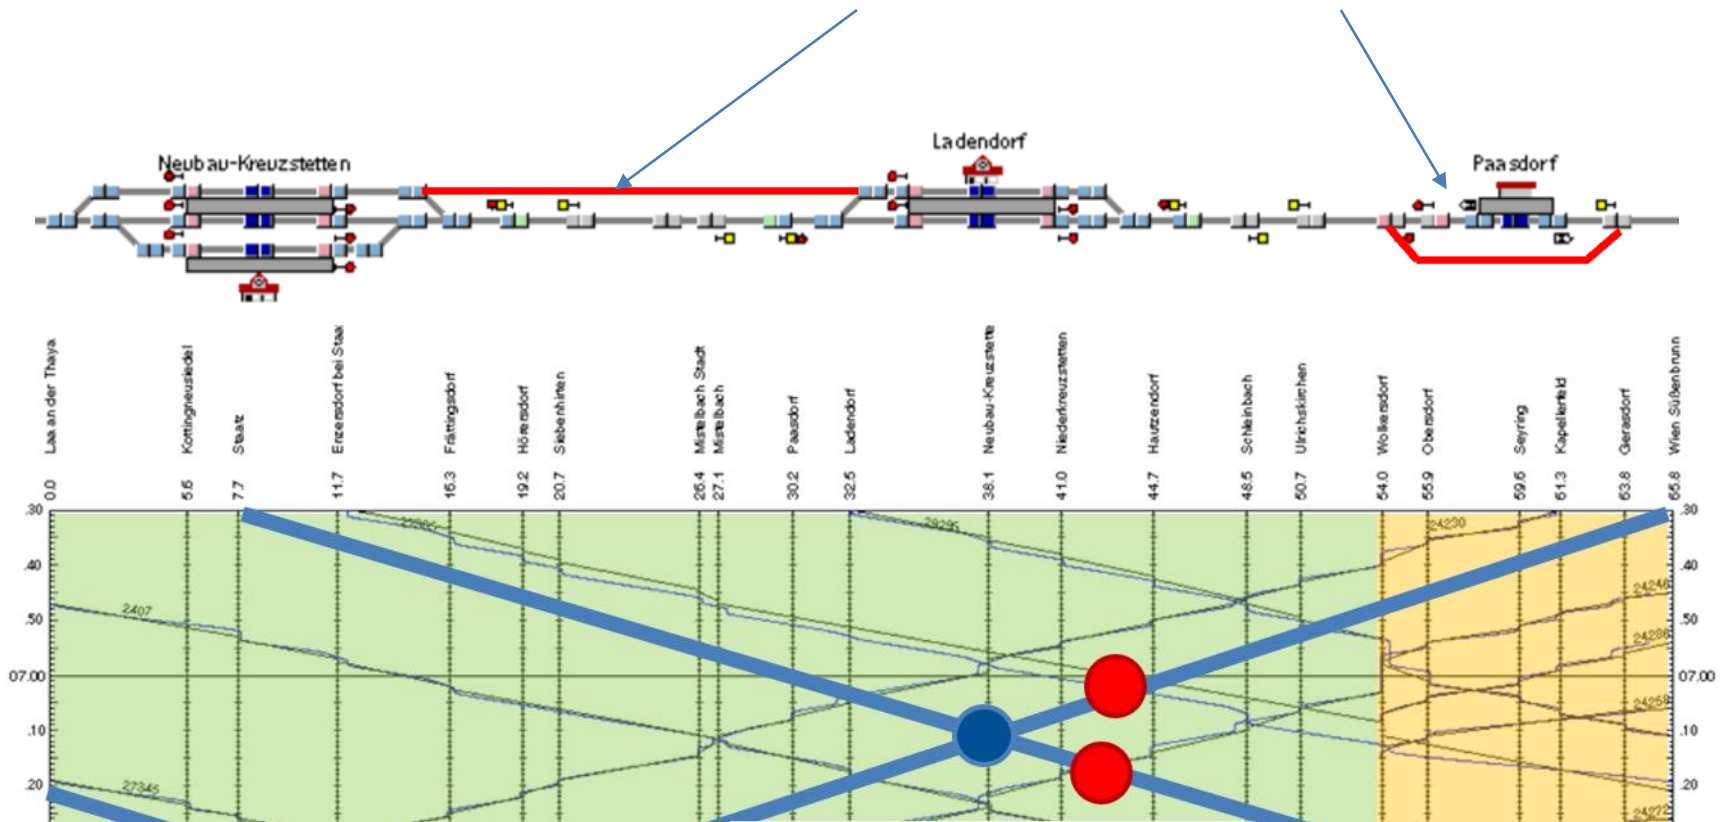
Neubau-Kreuzstetten

Ladendorf

Paasdorf

Laa an der Thaya 0.0
Kottingneusiedel 5.5
Staatz 7.7
Enzersdorf bei Staatz 11.7
Frättingsdorf 16.3
Hörersdorf 19.2
Siebenhirten 20.7
Mistelbach Stadt 26.4
Mistelbach 27.1
Paasdorf 30.2
Ladendorf 32.5
Neubau-Kreuzstetten 38.1
Niederkreuzstetten 41.0
Hautzendorf 44.7
Schleinbach 48.5
Ulrichskirchen 50.7
Wolkersdorf 54.0
Obersdorf 55.9
Seyring 59.6
Kapellerfeld 61.3
Gerasdorf 63.8
Wien Süßenbrunn 65.8

.30
.40
.50
07.00
.10
.20

2407
27345
29295
24230
24246
24286
24258
24272